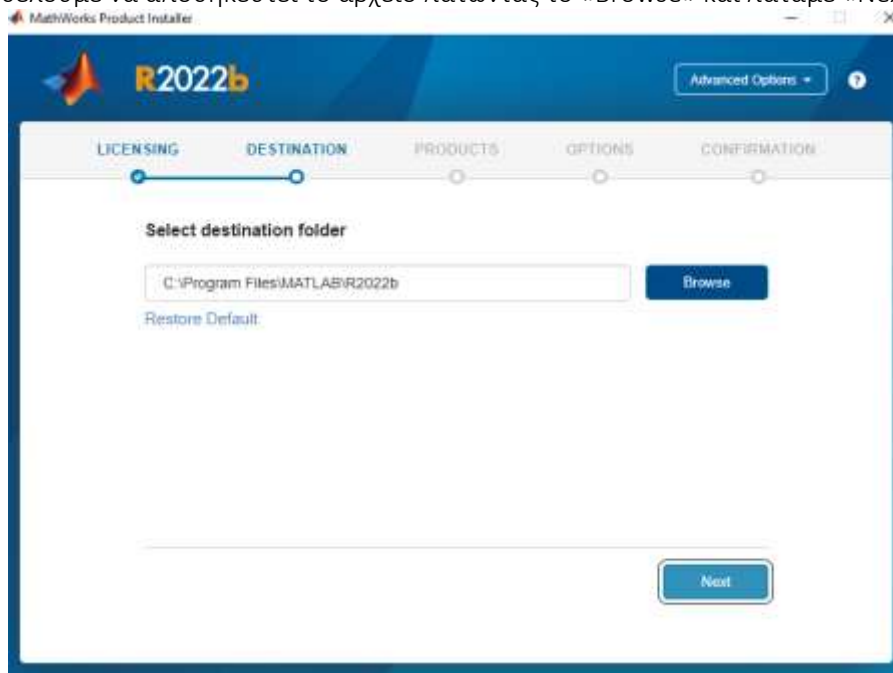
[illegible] να αποθηκευτεί το αρχείο πατώντας το «Browse» και πατάμε «Ne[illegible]

MathWorks Product Installer

R2022b

Advanced Options ▾

?

LICENSING

DESTINATION

PRODUCTS

OPTIONS

CONFIRMATION

Select destination folder

C:\Program Files\MATLAB\R2022b

Browse

Restore Default

Next